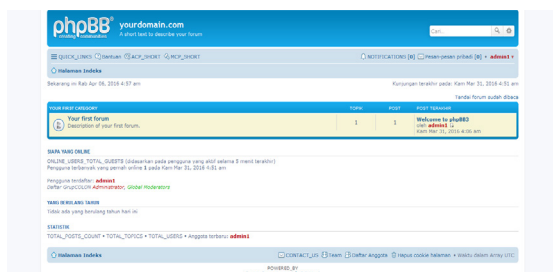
phpBB creating communities

yourdomain.com
A short text to describe your forum

Cari...

QUICK_LINKS Bantuan ACP_SHORT MCP_SHORT

NOTIFICATIONS [0] Pesan-pesan pribadi [0] admin1

Halaman Indeks

Sekarang ini Rab Apr 06, 2016 4:57 am

Kunjungan terakhir pada: Kam Mar 31, 2016 4:51 am

Tandai forum sudah dibaca

| YOUR FIRST CATEGORY | TOPIK | POST | POST TERAKHIR |
|---|---|---|---|
| Your first forum<br>Description of your first forum. | 1 | 1 | Welcome to phpBB3<br>oleh admin1<br>Kam Mar 31, 2016 4:06 am |

SIAPA YANG ONLINE

ONLINE_USERS_TOTAL_GUESTS (didasarkan pada pengguna yang aktif selama 5 menit terakhir)
Pengguna terbanyak yang pernah online 1 pada Kam Mar 31, 2016 4:51 am

Pengguna terdaftar: admin1
Daftar GrupCOLON Administrator, Global Moderators

YANG BERULANG TAHUN

Tidak ada yang berulang tahun hari ini

STATISTIK

TOTAL_POSTS_COUNT • TOTAL_TOPICS • TOTAL_USERS • Anggota terbaru: admin1

Halaman Indeks

CONTACT_US Team Daftar Anggota Hapus cookie halaman • Waktu dalam Array UTC

POWERED BY